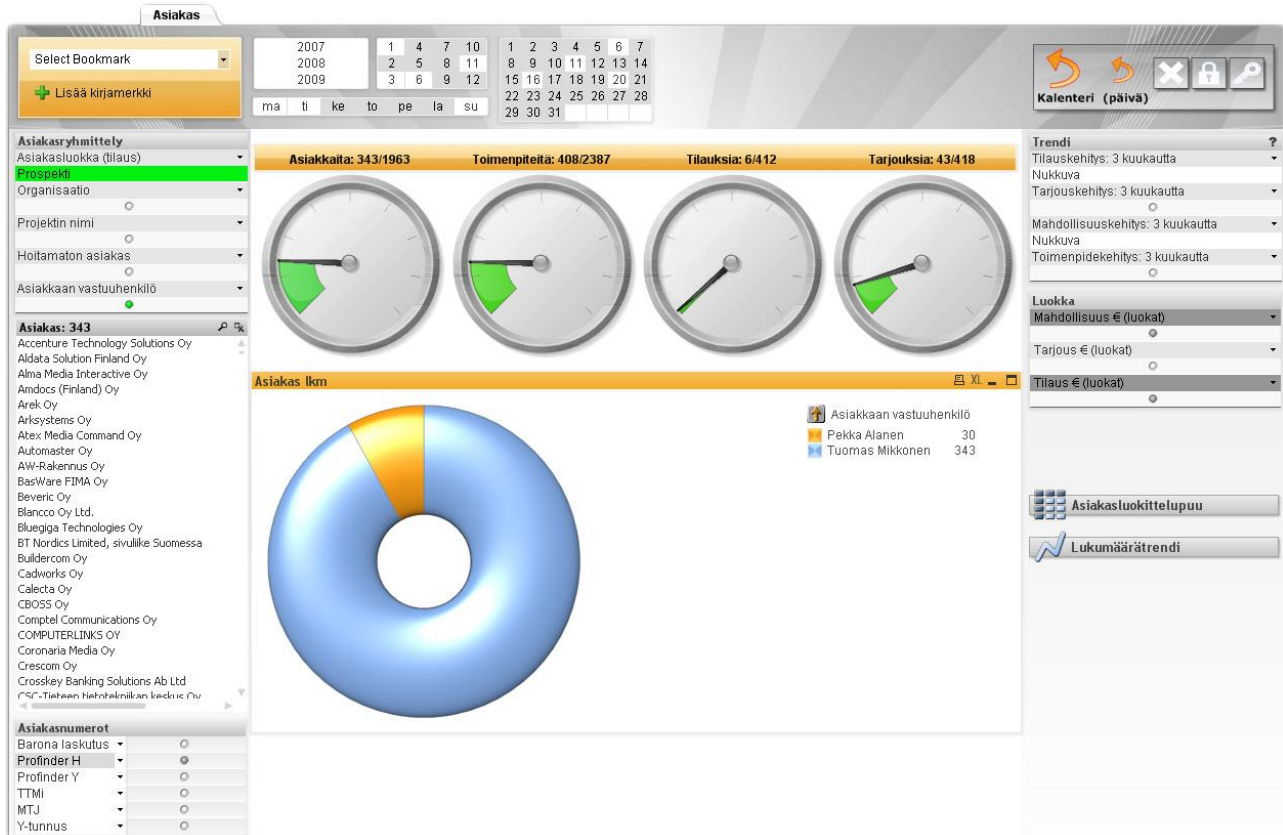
Asiakas

Select Bookmark

Lisää kirjamerkki

2007
2008
2009

| 1 | 4 | 7 | 10 |
|---|---|---|---|
| 2 | 5 | 8 | 11 |
| 3 | 6 | 9 | 12 |

ma ti ke to pe la su

| 1 | 2 | 3 | 4 | 5 | 6 | 7 |
|---|---|---|---|---|---|---|
| 8 | 9 | 10 | 11 | 12 | 13 | 14 |
| 15 | 16 | 17 | 18 | 19 | 20 | 21 |
| 22 | 23 | 24 | 25 | 26 | 27 | 28 |
| 29 | 30 | 31 | | | | |

Kalenteri (päivä)

Asiakasryhmittely
Asiakasluokka (tilaus)
Prospekti
Organisaatio
Projektin nimi
Hoitamaton asiakas
Asiakkaan vastuuhenkilö

Asiakas: 343
Accenture Technology Solutions Oy
Aldata Solution Finland Oy
Alma Media Interactive Oy
Amdocs (Finland) Oy
Arek Oy
Arksystems Oy
Atex Media Command Oy
Automaster Oy
AW-Rakennus Oy
BasWare FIMA Oy
Beveric Oy
Blancco Oy Ltd.
Bluegiga Technologies Oy
BT Nordics Limited, sivuliike Suomessa
Buildercom Oy
Cadworks Oy
Calecta Oy
CBOSS Oy
Comptel Communications Oy
COMPUTERLINKS OY
Coronaria Media Oy
Crescom Oy
Crosskey Banking Solutions Ab Ltd
CSC-Tieteen tietotekniikan keskus Oy

Asiakasnumerot
Barona laskutus
Profinder H
Profinder Y
TTMi
MTJ
Y-tunnus

Asiakkaita: 343/1963
Toimenpiteitä: 408/2387
Tilauksia: 6/412
Tarjouksia: 43/418

Asiakas lkm
XL

Asiakkaan vastuuhenkilö
Pekka Alanen 30
Tuomas Mikkonen 343

Trendi
?
Tilauskehitys: 3 kuukautta
Nukkuva
Tarjouskehitys: 3 kuukautta
Mahdollisuuskehitys: 3 kuukautta
Nukkuva
Toimenpidekehitys: 3 kuukautta

Luokka
Mahdollisuus € (luokat)
Tarjous € (luokat)
Tilaus € (luokat)

Asiakasluokittelupuu
Lukumäärätrendi